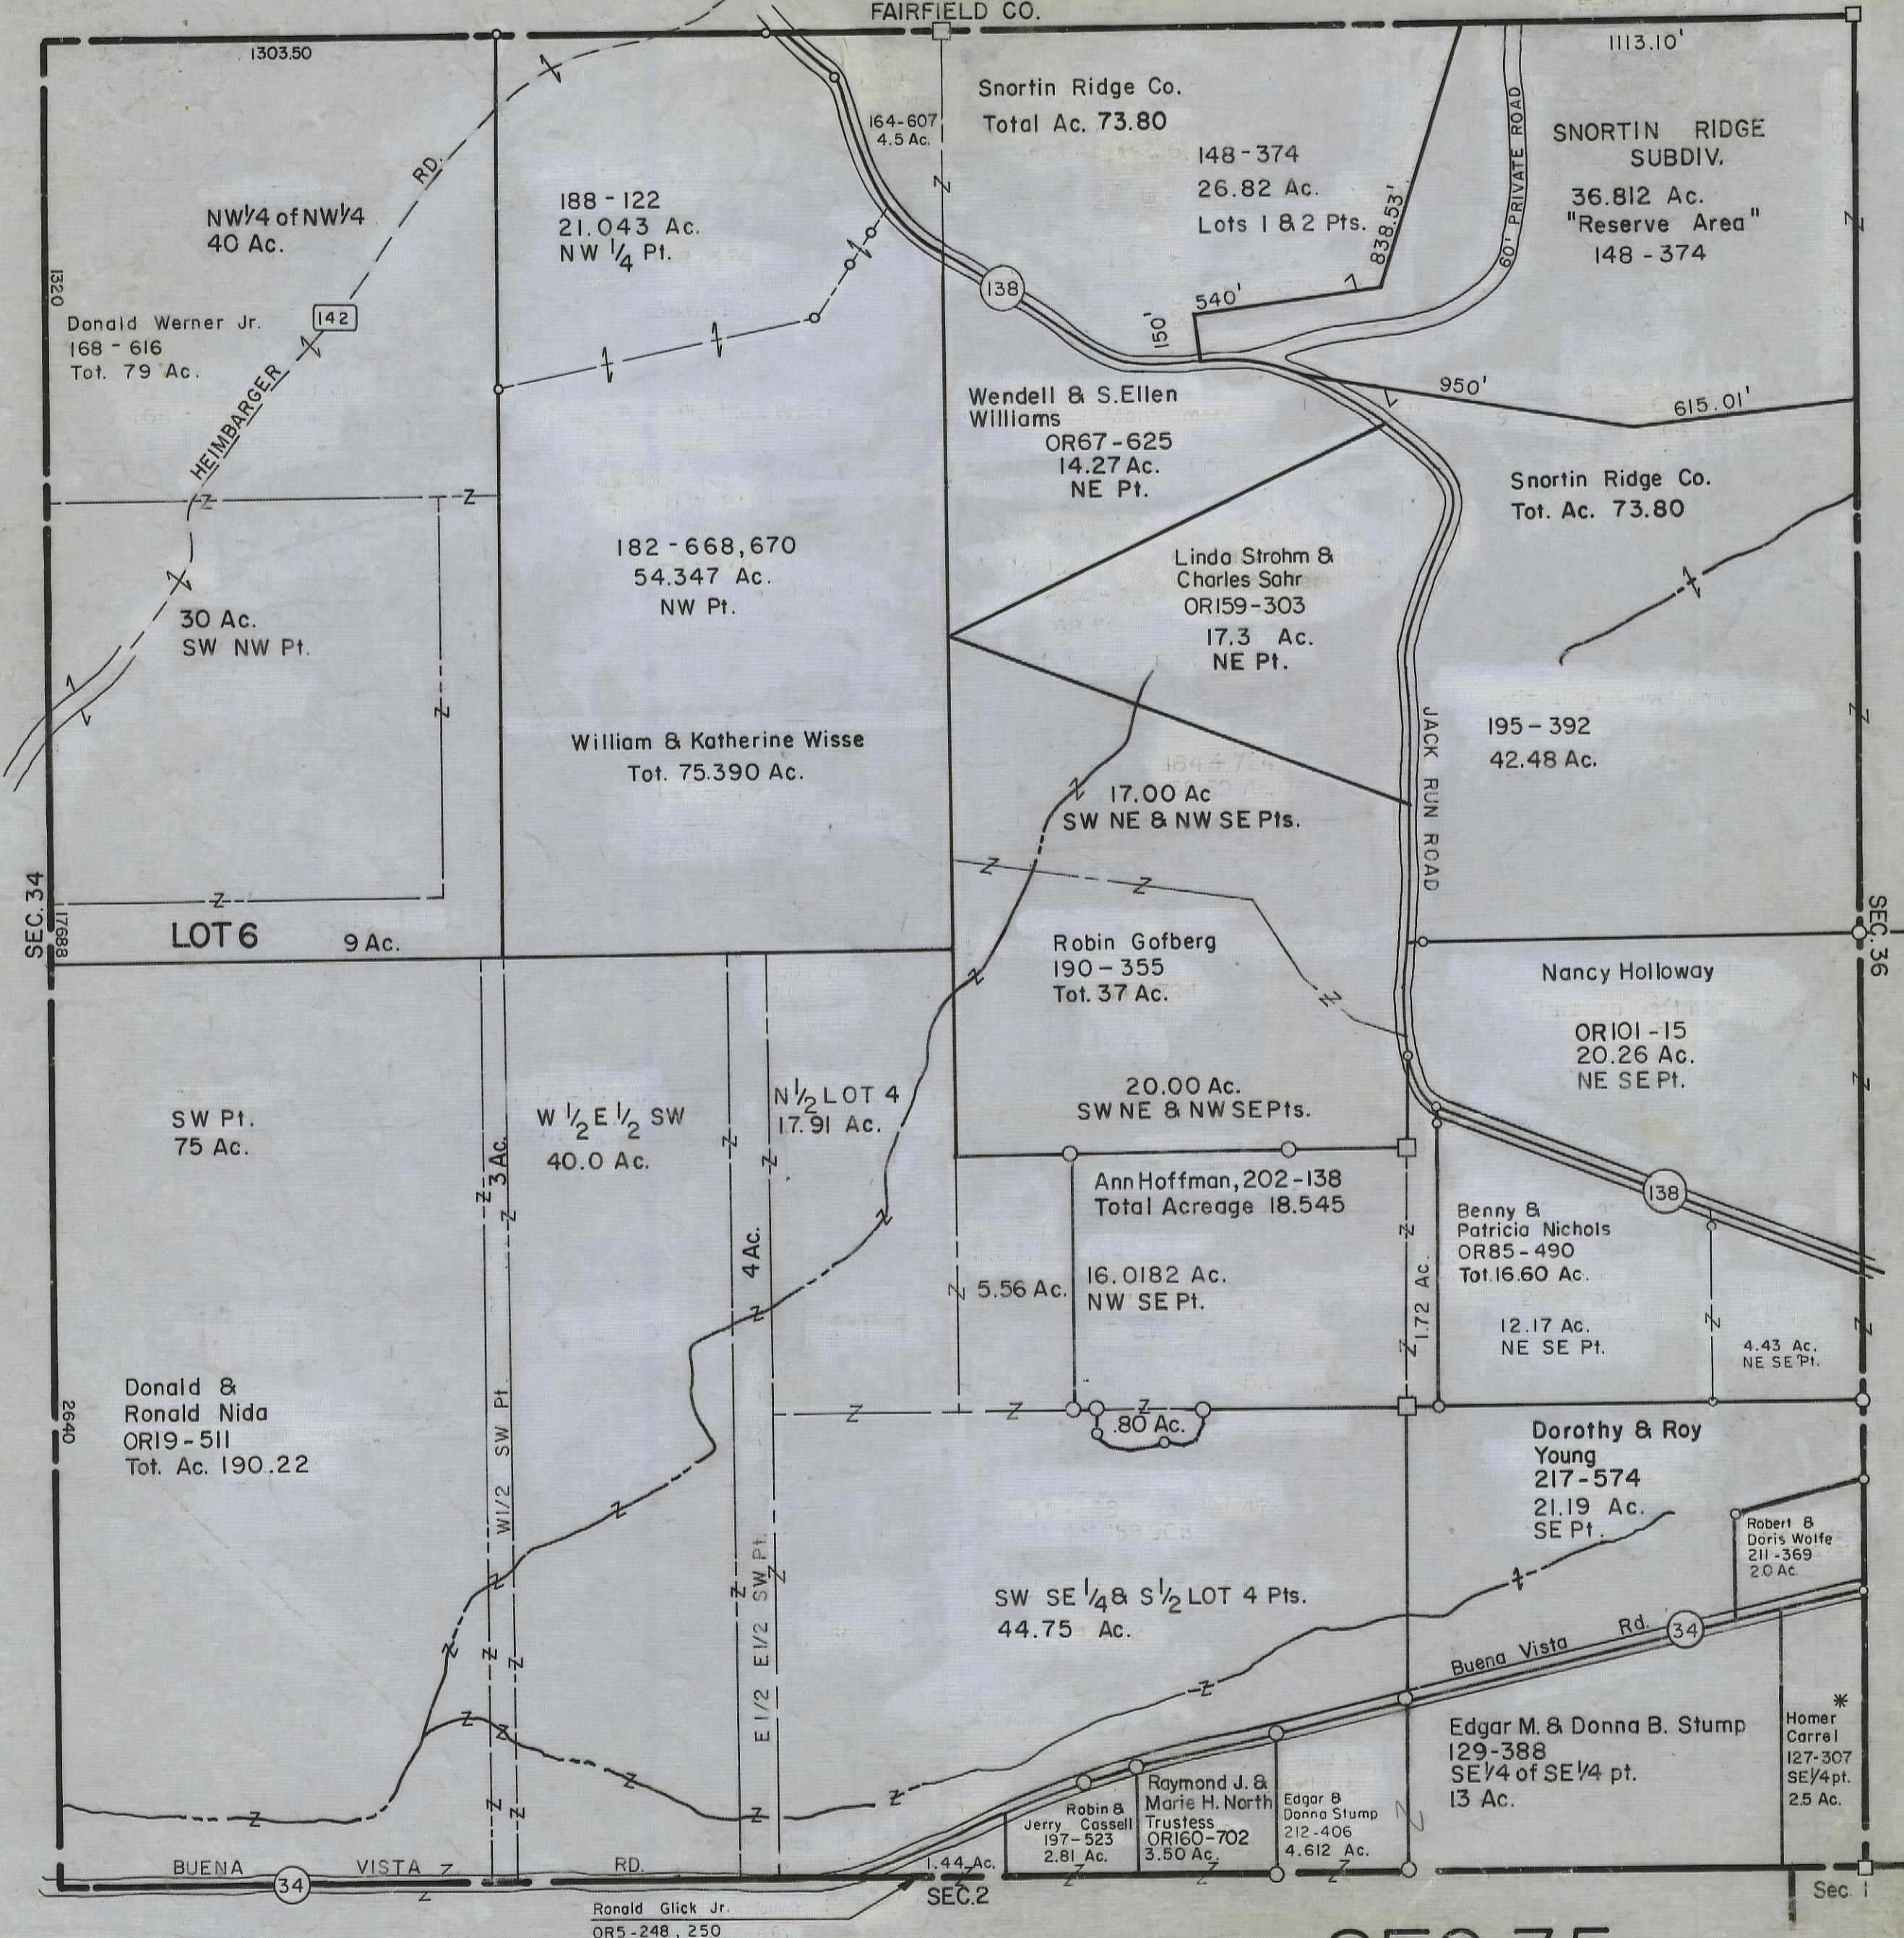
FAIRFIELD CO.

1303.50

1113.10'

NW1/4 of NW1/4
40 Ac.

HEIMBARGER RD.

142

1320

Donald Werner Jr.
168 - 616
Tot. 79 Ac.

188 - 122
21.043 Ac.
NW 1/4 Pt.

164-607
4.5 Ac.

Snortin Ridge Co.
Total Ac. 73.80

148 - 374
26.82 Ac.
Lots 1 & 2 Pts.

838.53'

60' PRIVATE ROAD

SNORTIN RIDGE SUBDIV.
36.812 Ac.
"Reserve Area"
148 - 374

138

540'

150'

Wendell & S.Ellen Williams
OR67-625
14.27 Ac.
NE Pt.

950'

615.01'

Snortin Ridge Co.
Tot. Ac. 73.80

182 - 668,670
54.347 Ac.
NW Pt.

Linda Strohm & Charles Sahr
OR159-303
17.3 Ac.
NE Pt.

30 Ac.
SW NW Pt.

William & Katherine Wisse
Tot. 75.390 Ac.

195 - 392
42.48 Ac.

JACK RUN ROAD

17.00 Ac
SW NE & NW SE Pts.

SEC. 34

1768.8

LOT 6

9 Ac.

SEC. 36

Robin Gofberg
190 - 355
Tot. 37 Ac.

Nancy Holloway
OR101 - 15
20.26 Ac.
NE SE Pt.

SW Pt.
75 Ac.

3 Ac.

W 1/2 E 1/2 SW
40.0 Ac.

N1/2 LOT 4
17.91 Ac.

20.00 Ac.
SW NE & NW SE Pts.

Ann Hoffman, 202 - 138
Total Acreage 18.545

138

Benny & Patricia Nichols
OR85 - 490
Tot. 16.60 Ac.

4 Ac.

5.56 Ac.

16.0182 Ac.
NW SE Pt.

1.72 Ac.

12.17 Ac.
NE SE Pt.

4.43 Ac.
NE SE Pt.

2640

Donald & Ronald Nida
OR19 - 511
Tot. Ac. 190.22

.80 Ac.

Dorothy & Roy Young
217 - 574
21.19 Ac.
SE Pt.

W1/2 SW Pt.

E1/2 E1/2 SW Pt.

Robert & Doris Wolfe
211 - 369
2.0 Ac.

SW SE 1/4 & S1/2 LOT 4 Pts.
44.75 Ac.

Buena Vista Rd.

34

Edgar M. & Donna B. Stump
129-388
SE1/4 of SE1/4 pt.
13 Ac.

Homer Carrel
127-307
SE1/4 pt.
2.5 Ac.

Robin & Jerry Cassell
197 - 523
2.81 Ac.

Raymond J. & Marie H. North Trustees
OR160 - 702
3.50 Ac.

Edgar & Donna Stump
212 - 406
4.612 Ac.

BUENA 34 VISTA RD.

1.44 Ac.

Ronald Glick Jr.
OR5 - 248, 250

SEC.2

Sec. 1